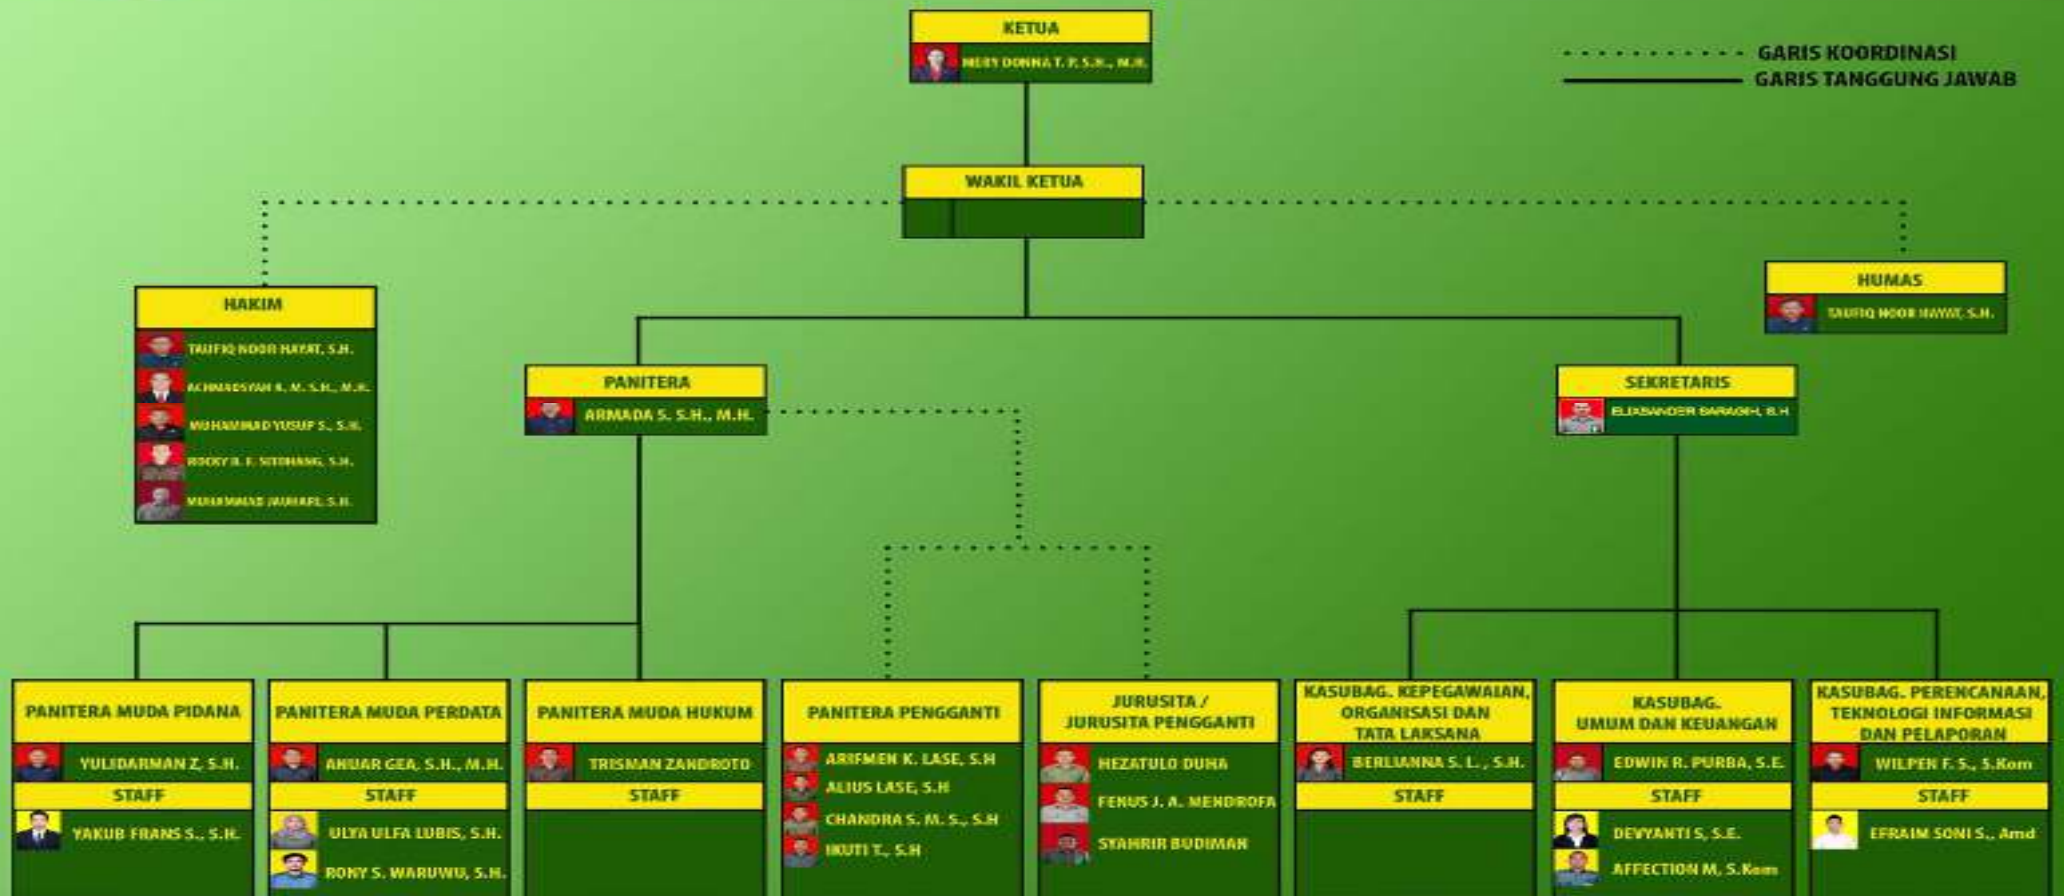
KETUA
MERY DONNA T. P. S.H., M.H.

GARIS KOORDINASI
GARIS TANGGUNG JAWAB

WAKIL KETUA

HAKIM
TAUFIQ NOOR HAYAT, S.H.
ACHMADSYAH K. M. S.H., M.H.
MUHAMMAD YUSUF S., S.H.
ROCKY R. F. SITOHANG, S.H.
MUHAMMAD JAUHARI, S.H.

HUMAS
TAUFIQ NOOR HAYAT, S.H.

PANITERA
ARMADA S. S.H., M.H.

SEKRETARIS
ELIASANDER SARAGIH, S.H

PANITERA MUDA PIDANA
YULIDARMAN Z, S.H.
STAFF
YAKUB FRANS S., S.H.

PANITERA MUDA PERDATA
ANUAR GEA, S.H., M.H.
STAFF
ULYA ULFA LUBIS, S.H.
RONY S. WARUWU, S.H.

PANITERA MUDA HUKUM
TRISMAN ZANDROTO
STAFF

PANITERA PENGGANTI
ARIFMEN K. LASE, S.H
ALIUS LASE, S.H
CHANDRA S. M. S., S.H
IKUTI T., S.H

JURUSITA / JURUSITA PENGGANTI
HEZATULO DUHA
FENUS J. A. MENDROFA
SYAHRIR BUDIMAN

KASUBAG. KEPEGAWAIAN, ORGANISASI DAN TATA LAKSANA
BERLIANNA S. L., S.H.
STAFF

KASUBAG. UMUM DAN KEUANGAN
EDWIN R. PURBA, S.E.
STAFF
DEVYANTI S, S.E.
AFFECTION M, S.Kom

KASUBAG. PERENCANAAN, TEKNOLOGI INFORMASI DAN PELAPORAN
WILPEN F. S., S.Kom
STAFF
EFRAIM SONI S., Amd